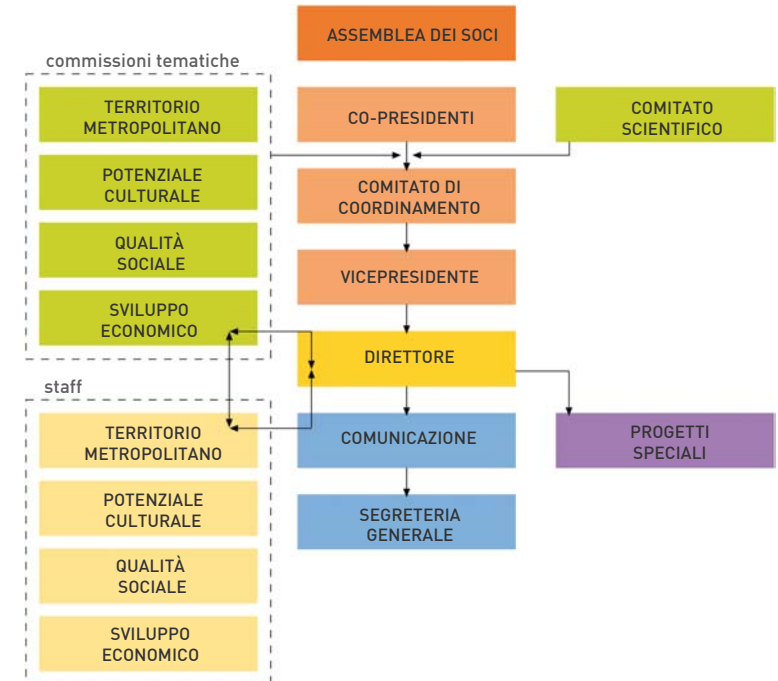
ASSEMBLEA DEI SOCI

commissioni tematiche

TERRITORIO METROPOLITANO

POTENZIALE CULTURALE

QUALITÀ SOCIALE

SVILUPPO ECONOMICO

CO-PRESIDENTI

COMITATO SCIENTIFICO

COMITATO DI COORDINAMENTO

VICEPRESIDENTE

DIRETTORE

staff

TERRITORIO METROPOLITANO

POTENZIALE CULTURALE

QUALITÀ SOCIALE

SVILUPPO ECONOMICO

COMUNICAZIONE

PROGETTI SPECIALI

SEGRETERIA GENERALE